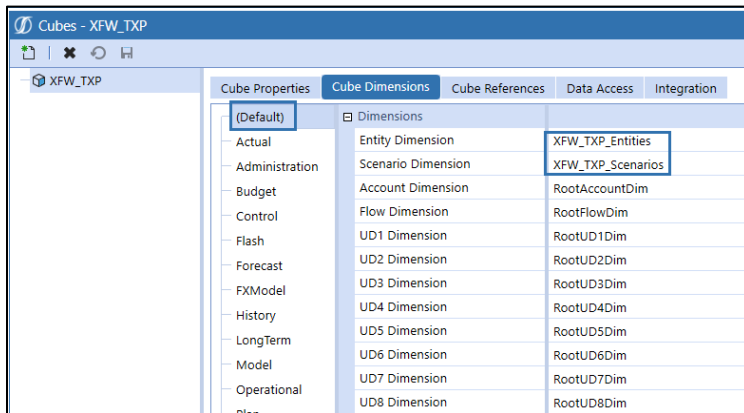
Cubes - XFW_TXP

XFW_TXP

Cube Properties | Cube Dimensions | Cube References | Data Access | Integration

(Default)
Actual
Administration
Budget
Control
Flash
Forecast
FXModel
History
LongTerm
Model
Operational
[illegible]

| Dimensions | |
|---|---|
| Entity Dimension | XFW_TXP_Entities |
| Scenario Dimension | XFW_TXP_Scenarios |
| Account Dimension | RootAccountDim |
| Flow Dimension | RootFlowDim |
| UD1 Dimension | RootUD1Dim |
| UD2 Dimension | RootUD2Dim |
| UD3 Dimension | RootUD3Dim |
| UD4 Dimension | RootUD4Dim |
| UD5 Dimension | RootUD5Dim |
| UD6 Dimension | RootUD6Dim |
| UD7 Dimension | RootUD7Dim |
| UD8 Dimension | RootUD8Dim |